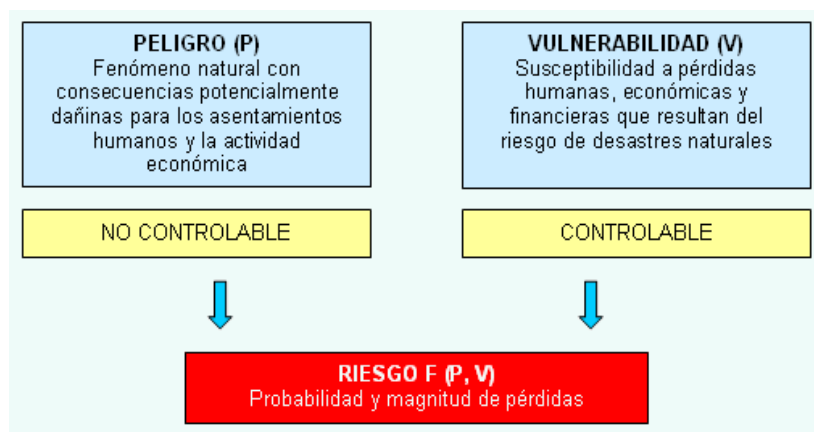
PELIGRO (P)
Fenómeno natural con consecuencias potencialmente dañinas para los asentamientos humanos y la actividad económica

VULNERABILIDAD (V)
Susceptibilidad a pérdidas humanas, económicas y financieras que resultan del riesgo de desastres naturales

NO CONTROLABLE

CONTROLABLE

RIESGO F (P, V)
Probabilidad y magnitud de pérdidas